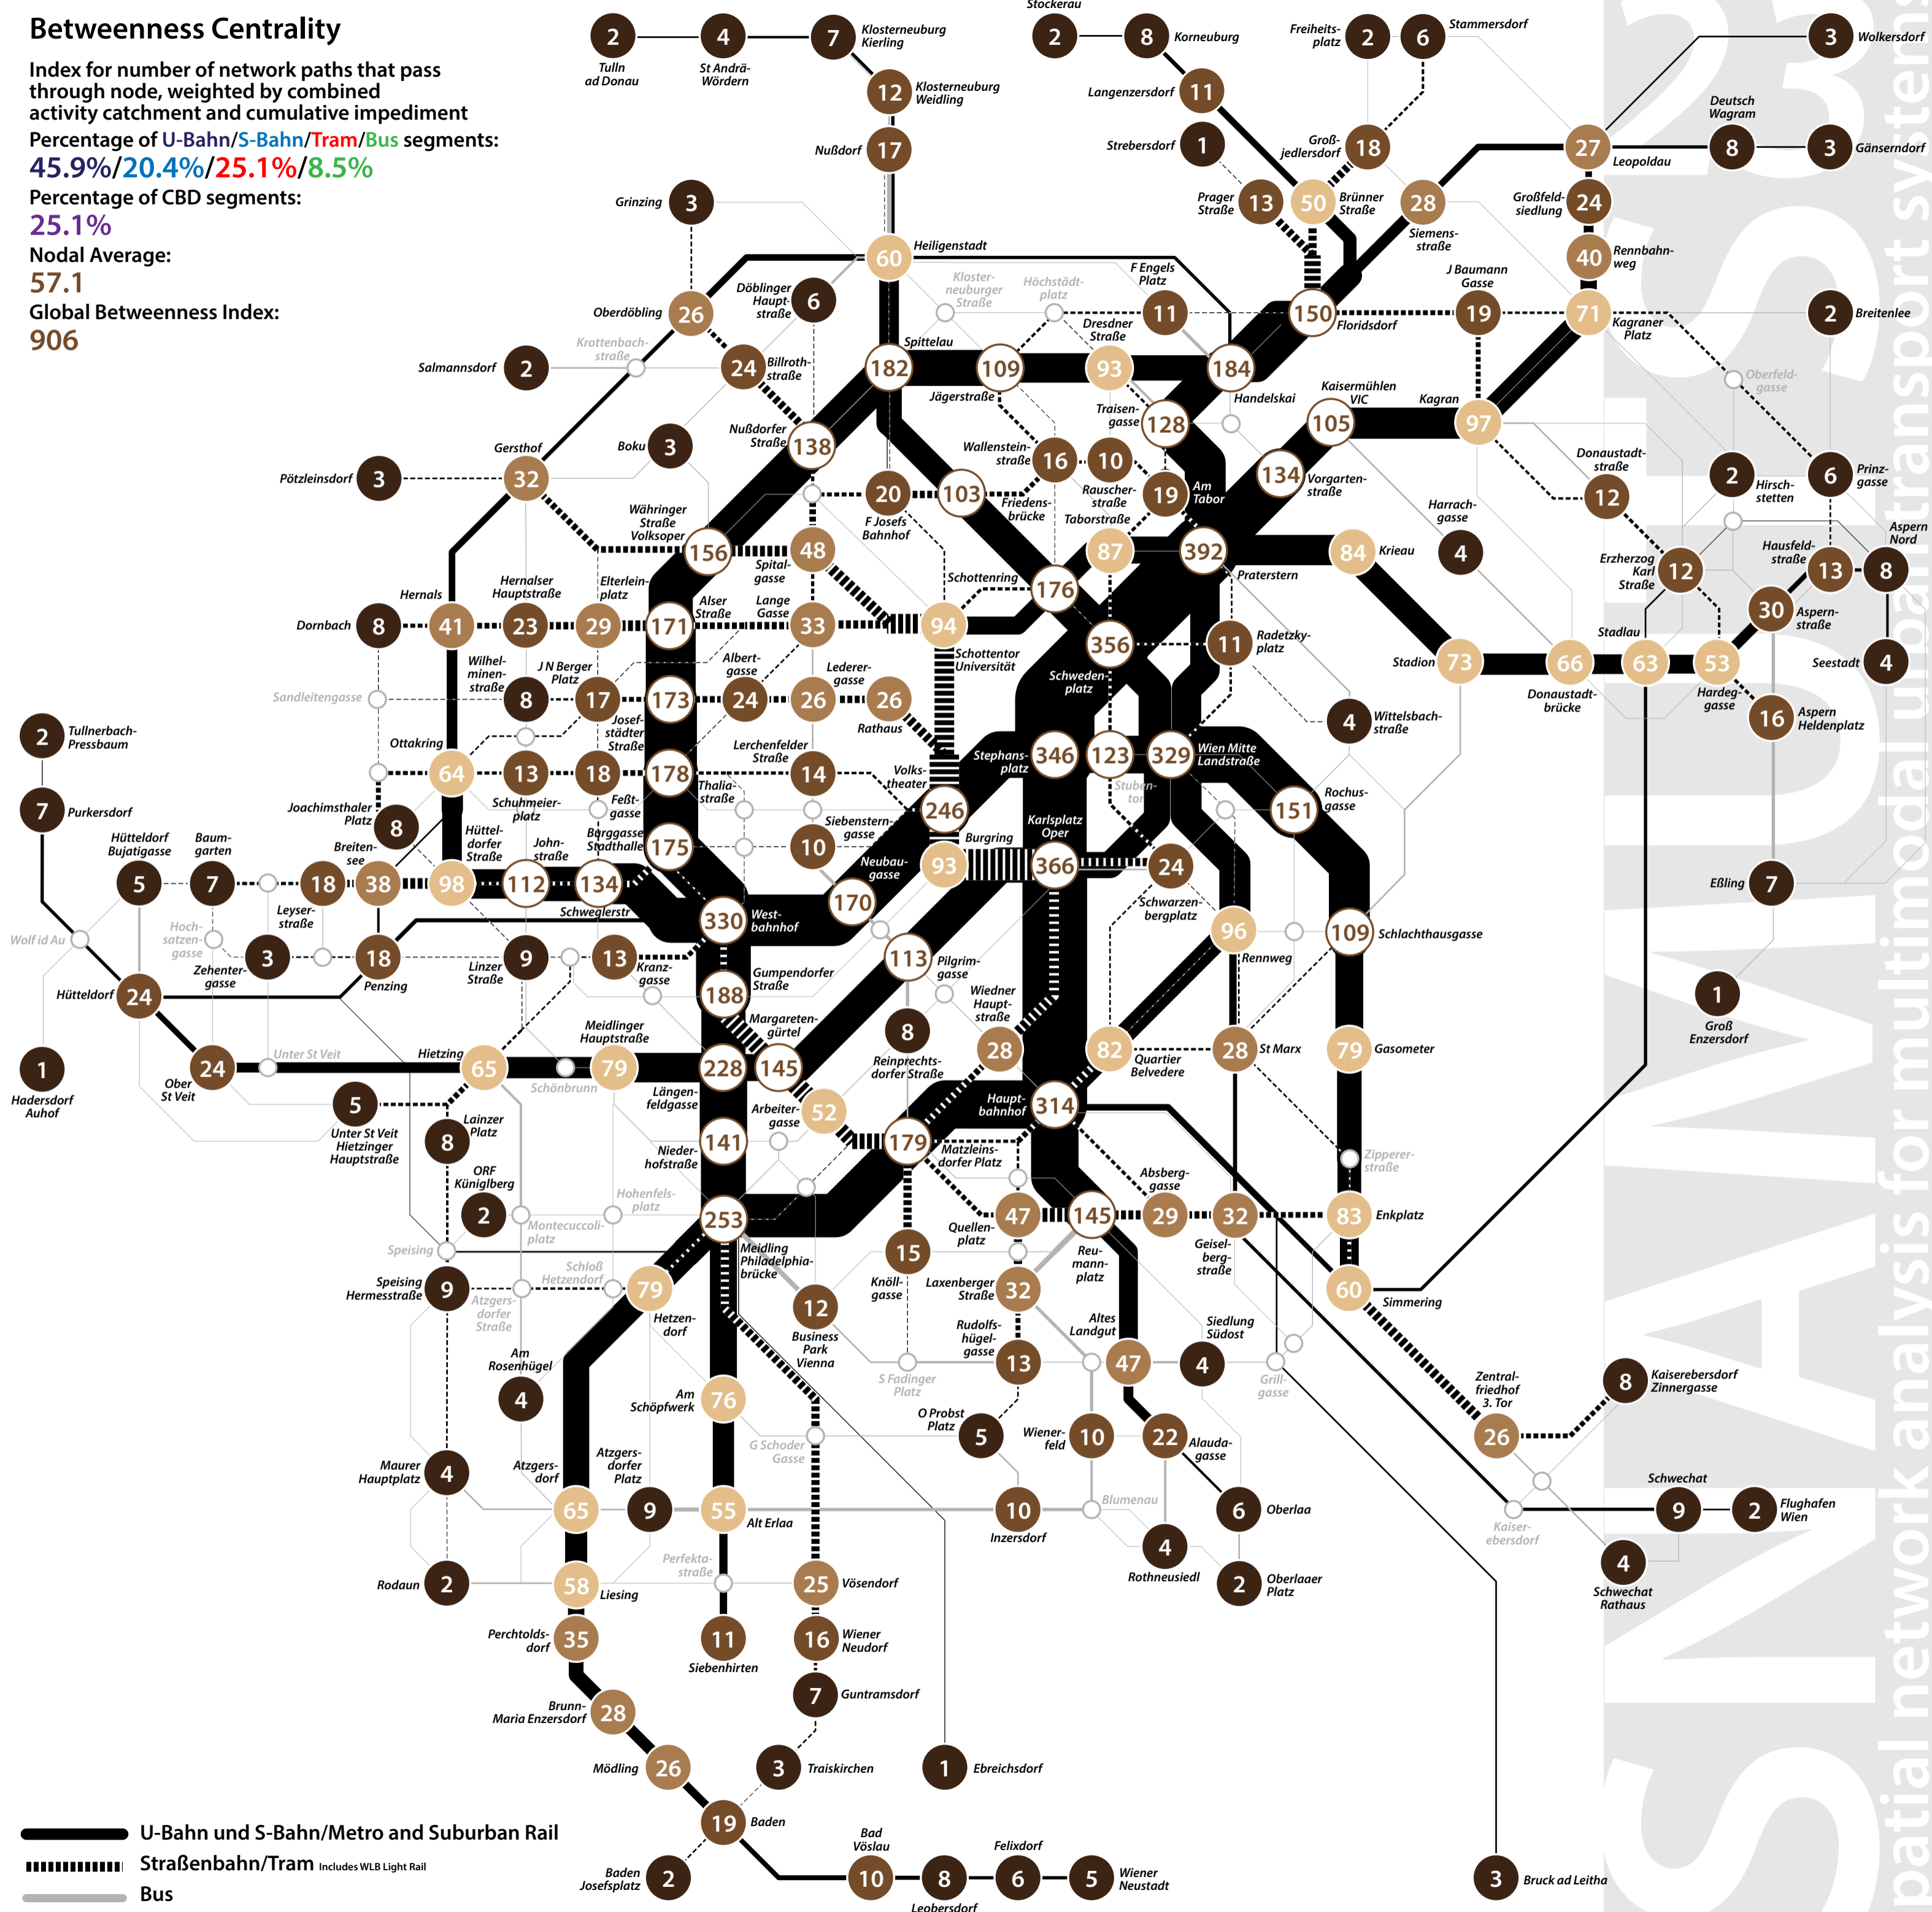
Betweenness Centrality

Index for number of network paths that pass through node, weighted by combined activity catchment and cumulative impediment

Percentage of U-Bahn/S-Bahn/Tram/Bus segments:
45.9%/20.4%/25.1%/8.5%

Percentage of CBD segments:
25.1%

Nodal Average:
57.1

Global Betweenness Index:
906

2 Tulln ad Donau
4 St Andrä-Wördern
7 Klosterneuburg Kierling
12 Klosterneuburg Weidling
17 Nußdorf
Stockerau
2
8 Korneuburg
11 Langenzersdorf
1 Strebersdorf
Freiheitsplatz 2
6 Stammersdorf
18 Groß-jedlersdorf
13 Prager Straße
50 Brünner Straße
28 Siemensstraße
3 Wolkersdorf
Deutsch Wagram
27 Leopoldau
8
3 Gänserndorf
24 Großfeldsiedlung
40 Rennbahnweg
71 Kagraner Platz
2 Breitenlee
Grinzing 3
60 Heiligenstadt
26 Oberdöbling
6 Döblinger Hauptstraße
Krottenbachstraße
Klosterneuburger Straße
Höchstädtplatz
F Engels Platz
11
150 Floridsdorf
J Baumann Gasse
19
2 Salmannsdorf
24 Billrothstraße
182 Spittelau
109 Jägerstraße
93 Dresdner Straße
184 Handelskai
Kaisermühlen VIC
105
Kagran
97
Oberfeldgasse
138 Nußdorfer Straße
3 Boku
Traisengasse 128
16 Wallensteinstraße
10
Donaustadtstraße
12
Gersthof
32
3 Pötzleinsdorf
20 F Josefs Bahnhof
103
Friedensbrücke
Rauscherstraße
19
Am Tabor
Taborstraße
134 Vorgartenstraße
Harrachgasse
2 Hirschstetten
6 Prinzgasse
Währinger Straße Volksoper
156
48 Spitalgasse
Aspern Nord
87
392
84 Krieau
4
Erzherzog Karl Straße
12
Hausfeldstraße
13
8
Hernals
41
Hernalser Hauptstraße
23
Elterleinplatz
29
171
Alser Straße
Lange Gasse
33
94
Schottenring
176
Praterstern
Stadlau
30 Asperstraße
8 Dornbach
356
11 Radetzkyplatz
Stadion
73
66 Donaustadtbrücke
63
53 Hardeggasse
4 Seestadt
Sandleitengasse
Wilhelminenstraße
8
J N Berger Platz
17
173
Albertgasse
24
Lederergasse
26
26 Rathaus
Schottentor Universität
Schwedenplatz
4 Wittelsbachstraße
16 Aspern Heldenplatz
2 Tullnerbach-Pressbaum
Ottakring
64
13
Josefstädter Straße
18
178
Lerchenfelder Straße
14
Volkstheater
Stephansplatz
346
123
329 Wien Mitte Landstraße
Stubentor
7 Purkersdorf
8 Joachimsthaler Platz
Schuhmeierplatz
Feßtgasse
Thaliastraße
246
151 Rochusgasse
Siebensterngasse
Hütteldorf Bujatigasse
5
Baumgarten
7
Breitensee
18
38
98
Hütteldorfer Straße
112
Johnstraße
134
Burggasse Stadthalle
175
10
Neubaugasse
93 Burgring
Karlsplatz Oper
366
24
7 Eßling
Leyserstraße
Hochsatzengasse
Schweglerstr
330 Westbahnhof
170
Schwarzenbergplatz
96
109 Schlachthausgasse
Wolf id Au
3
Zehentergasse
18 Penzing
9 Linzer Straße
13 Kranzgasse
113 Pilgrimgasse
Rennweg
Hütteldorf 24
188 Gumpendorfer Straße
Wiedner Hauptstraße
1 Groß Enzersdorf
Meidlinger Hauptstraße
Margaretengürtel
8
28
82 Quartier Belvedere
28 St Marx
79 Gasometer
1 Hadersdorf Auhof
Unter St Veit
Hietzing
65
79
228
145
Reinprechtsdorfer Straße
24 Ober St Veit
Schönbrunn
Längenfeldgasse
Hauptbahnhof
314
5 Unter St Veit Hietzinger Hauptstraße
Lainzer Platz 8
Arbeitergasse 52
141
Niederhofstraße
179
Matzleinsdorfer Platz
Absberggasse
Zipperer-straße
ORF Küniglberg
2
Hohenfelsplatz
Montecuccoliplatz
253
47
145
29
32
83 Enkplatz
Speising
Schloß Hetzendorf
Meidling Philadelphiabrücke
15
Quellenplatz
Reumannplatz
Geiselbergstraße
60 Simmering
Speising Hermesstraße 9
Atzgersdorfer Straße
79
Hetzendorf
12 Business Park Vienna
Knöllgasse
Laxenberger Straße 32
Altes Landgut
Siedlung Südost
Am Rosenhügel
4
Am Schöpfwerk
76
S Fadinger Platz
Rudolfshügelgasse 13
47
4
Grillgasse
Zentralfriedhof 3. Tor
26
8 Kaiserebersdorf Zinnergasse
G Schoder Gasse
O Probst Platz 5
Wienerfeld 10
22 Alaudagasse
Maurer Hauptplatz 4
Atzgersdorf
65
Atzgersdorfer Platz
9
55 Alt Erlaa
10 Inzersdorf
Blumenau
6 Oberlaa
Schwechat 9
2 Flughafen Wien
Kaiserebersdorf
Perfektastraße
4 Rothneusiedl
2 Oberlaaer Platz
4 Schwechat Rathaus
Rodaun 2
58 Liesing
25 Vösendorf
Perchtoldsdorf 35
11 Siebenhirten
16 Wiener Neudorf
7 Guntramsdorf
Brunn-Maria Enzersdorf 28
Mödling 26
3 Traiskirchen
1 Ebreichsdorf
19 Baden
Bad Vöslau 10
8 Leobersdorf
Felixdorf 6
5 Wiener Neustadt
Baden Josefsplatz 2
3 Bruck ad Leitha

U-Bahn und S-Bahn/Metro and Suburban Rail
Straßenbahn/Tram Includes WLB Light Rail
Bus

SNAMUTS
spatial network analysis for multimodal urban transport systems